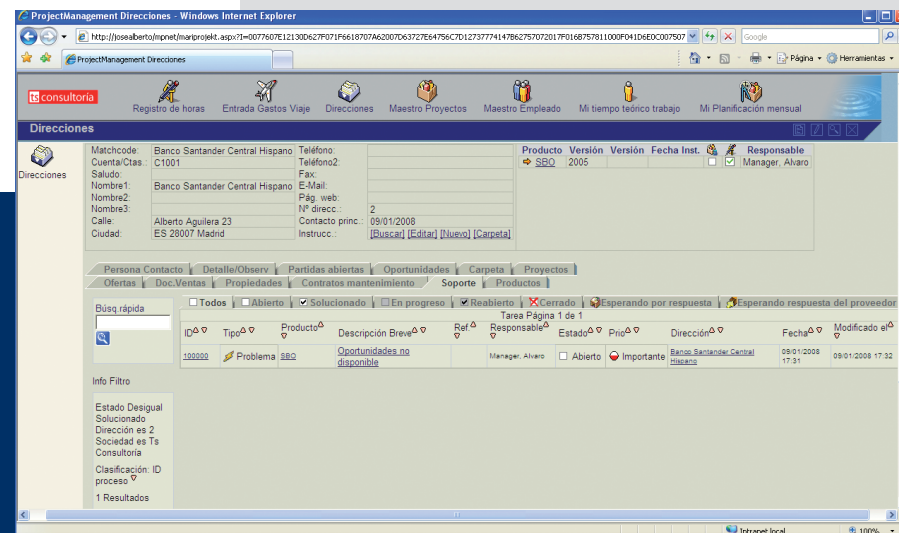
ProjectManagement Direcciones - Windows Internet Explorer

http://josealberto/mpnet/mariprojekt.aspx?I=0077607E12130D627F071F6618707A62007D63727E64756C7D12737774147B62757072017F016B757811000F041D6E0C007507

Google

ProjectManagement Direcciones

Página · Herramientas

ts consultoria

Registro de horas | Entrada Gastos Viaje | Direcciones | Maestro Proyectos | Maestro Empleado | Mi tiempo teórico trabajo | Mi Planificación mensual

Direcciones

Direcciones

Matchcode: Banco Santander Central Hispano
Cuenta/Ctas.: C1001
Saludo:
Nombre1: Banco Santander Central Hispano
Nombre2:
Nombre3:
Calle: Alberto Aguilera 23
Ciudad: ES 28007 Madrid

Teléfono:
Teléfono2:
Fax:
E-Mail:
Pág. web:
Nº direcc.: 2
Contacto princ.: 09/01/2008
Instrucc.: [Buscar] [Editar] [Nuevo] [Carpeta]

| Producto | Versión | Versión | Fecha Inst. | | | Responsable |
|---|---|---|---|---|---|---|
| SBO | 2005 | | | | | Manager, Alvaro |

Persona Contacto | Detalle/Observ | Partidas abiertas | Oportunidades | Carpeta | Proyectos
Ofertas | Doc.Ventas | Propiedades | Contratos mantenimiento | Soporte | Productos

Búsq.rápida

Todos | Abierto | Solucionado | En progreso | Reabierto | Cerrado | Esperando por respuesta | Esperando respuesta del proveedor

Tarea Página 1 de 1

| ID | Tipo | Producto | Descripción Breve | Ref | Responsable | Estado | Prio | Dirección | Fecha | Modificado el |
|---|---|---|---|---|---|---|---|---|---|---|
| 100000 | Problema | SBO | Oportunidades no disponible | | Manager, Alvaro | Abierto | Importante | Banco Santander Central Hispano | 09/01/2008 17:31 | 09/01/2008 17:32 |

Info Filtro

Estado Desigual Solucionado
Dirección es 2
Sociedad es Ts Consultoría

Clasificación: ID proceso

1 Resultados

Intranet local | 100%